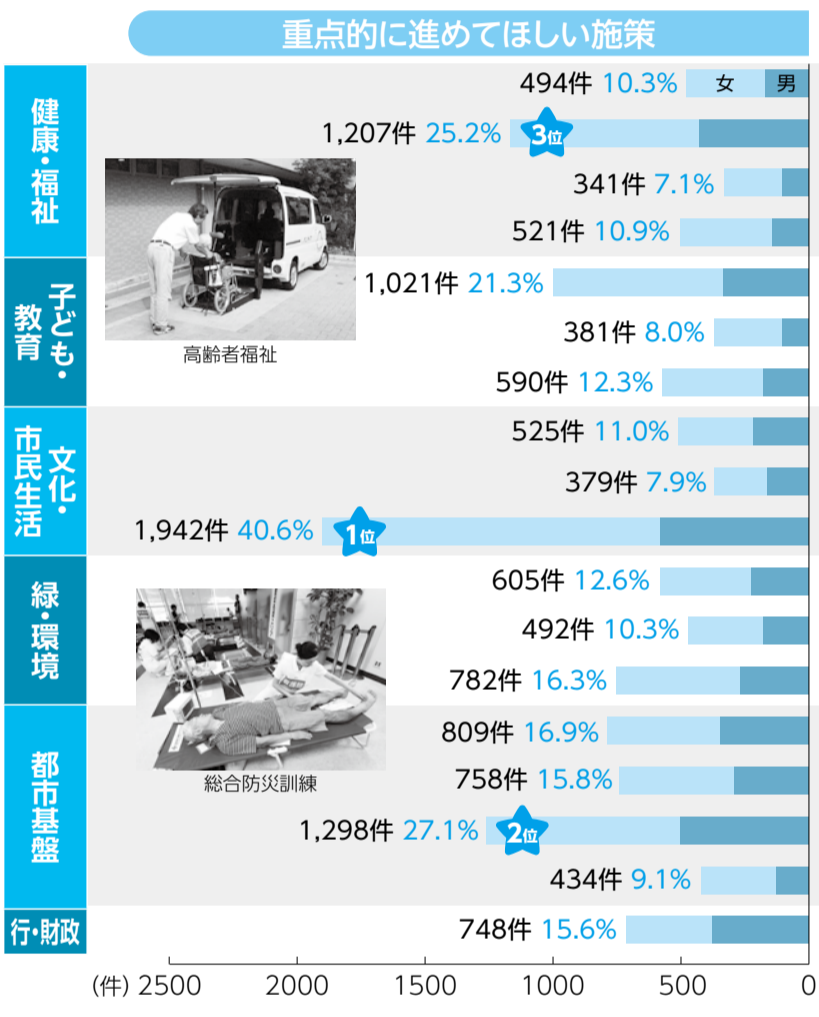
重点的に進めてほしい施策

健康・福祉

494件 10.3% 女 男
1,207件 25.2% 3位
341件 7.1%
521件 10.9%

子ども・教育

1,021件 21.3%
381件 8.0%
590件 12.3%

高齢者福祉

文化・市民生活

525件 11.0%
379件 7.9%
1,942件 40.6% 1位

緑・環境

605件 12.6%
492件 10.3%
782件 16.3%

総合防災訓練

都市基盤

809件 16.9%
758件 15.8%
1,298件 27.1% 2位
434件 9.1%

行・財政

748件 15.6%

(件) 2500 2000 1500 1000 500 0